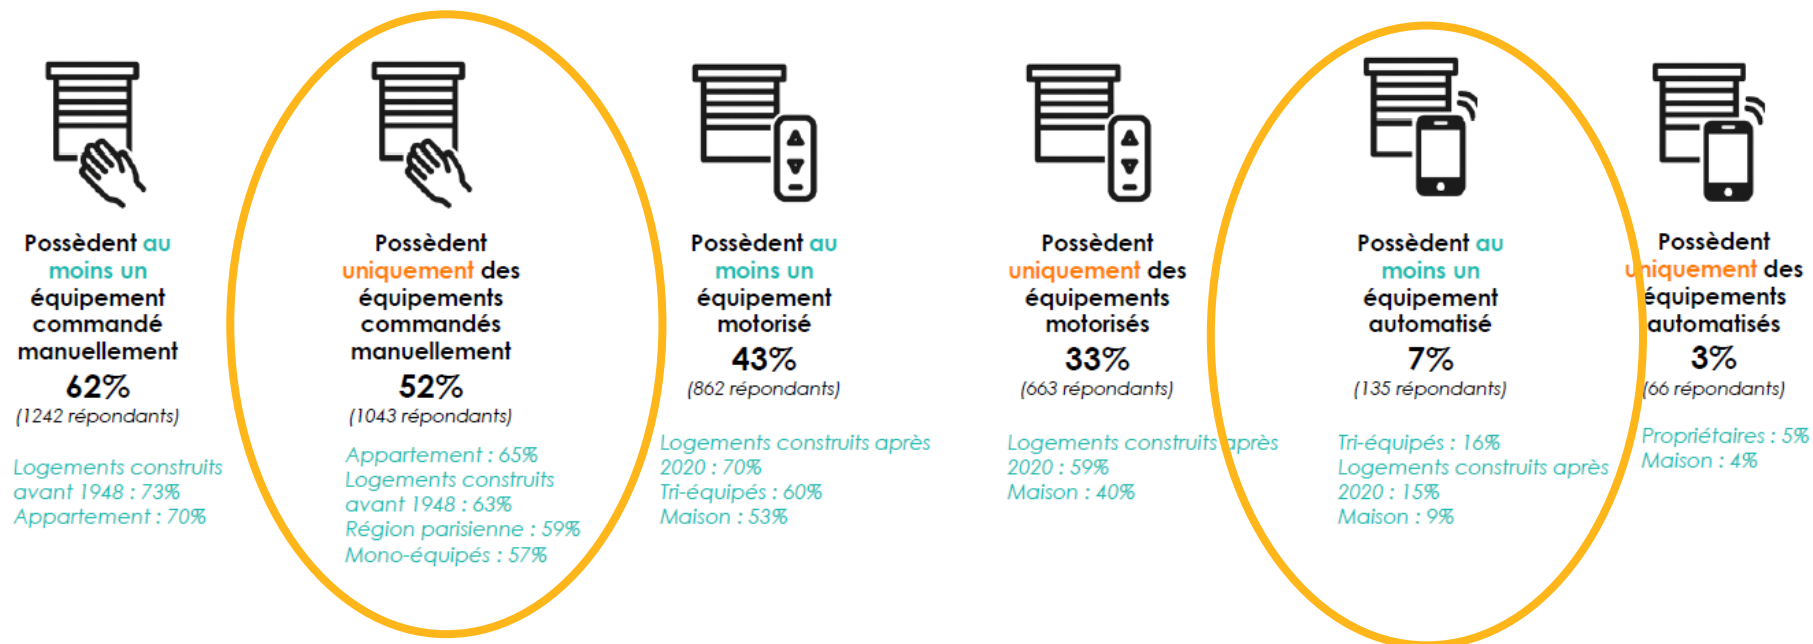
Possèdent au moins un équipement commandé manuellement
62%
(1242 répondants)

Logements construits avant 1948 : 73%
Appartement : 70%

Possèdent uniquement des équipements commandés manuellement
52%
(1043 répondants)

Appartement : 65%
Logements construits avant 1948 : 63%
Région parisienne : 59%
Mono-équipés : 57%

Possèdent au moins un équipement motorisé
43%
(862 répondants)

Logements construits après 2020 : 70%
Tri-équipés : 60%
Maison : 53%

Possèdent uniquement des équipements motorisés
33%
(663 répondants)

Logements construits après 2020 : 59%
Maison : 40%

Possèdent au moins un équipement automatisé
7%
(135 répondants)

Tri-équipés : 16%
Logements construits après 2020 : 15%
Maison : 9%

Possèdent uniquement des équipements automatisés
3%
(66 répondants)

Propriétaires : 5%
Maison : 4%